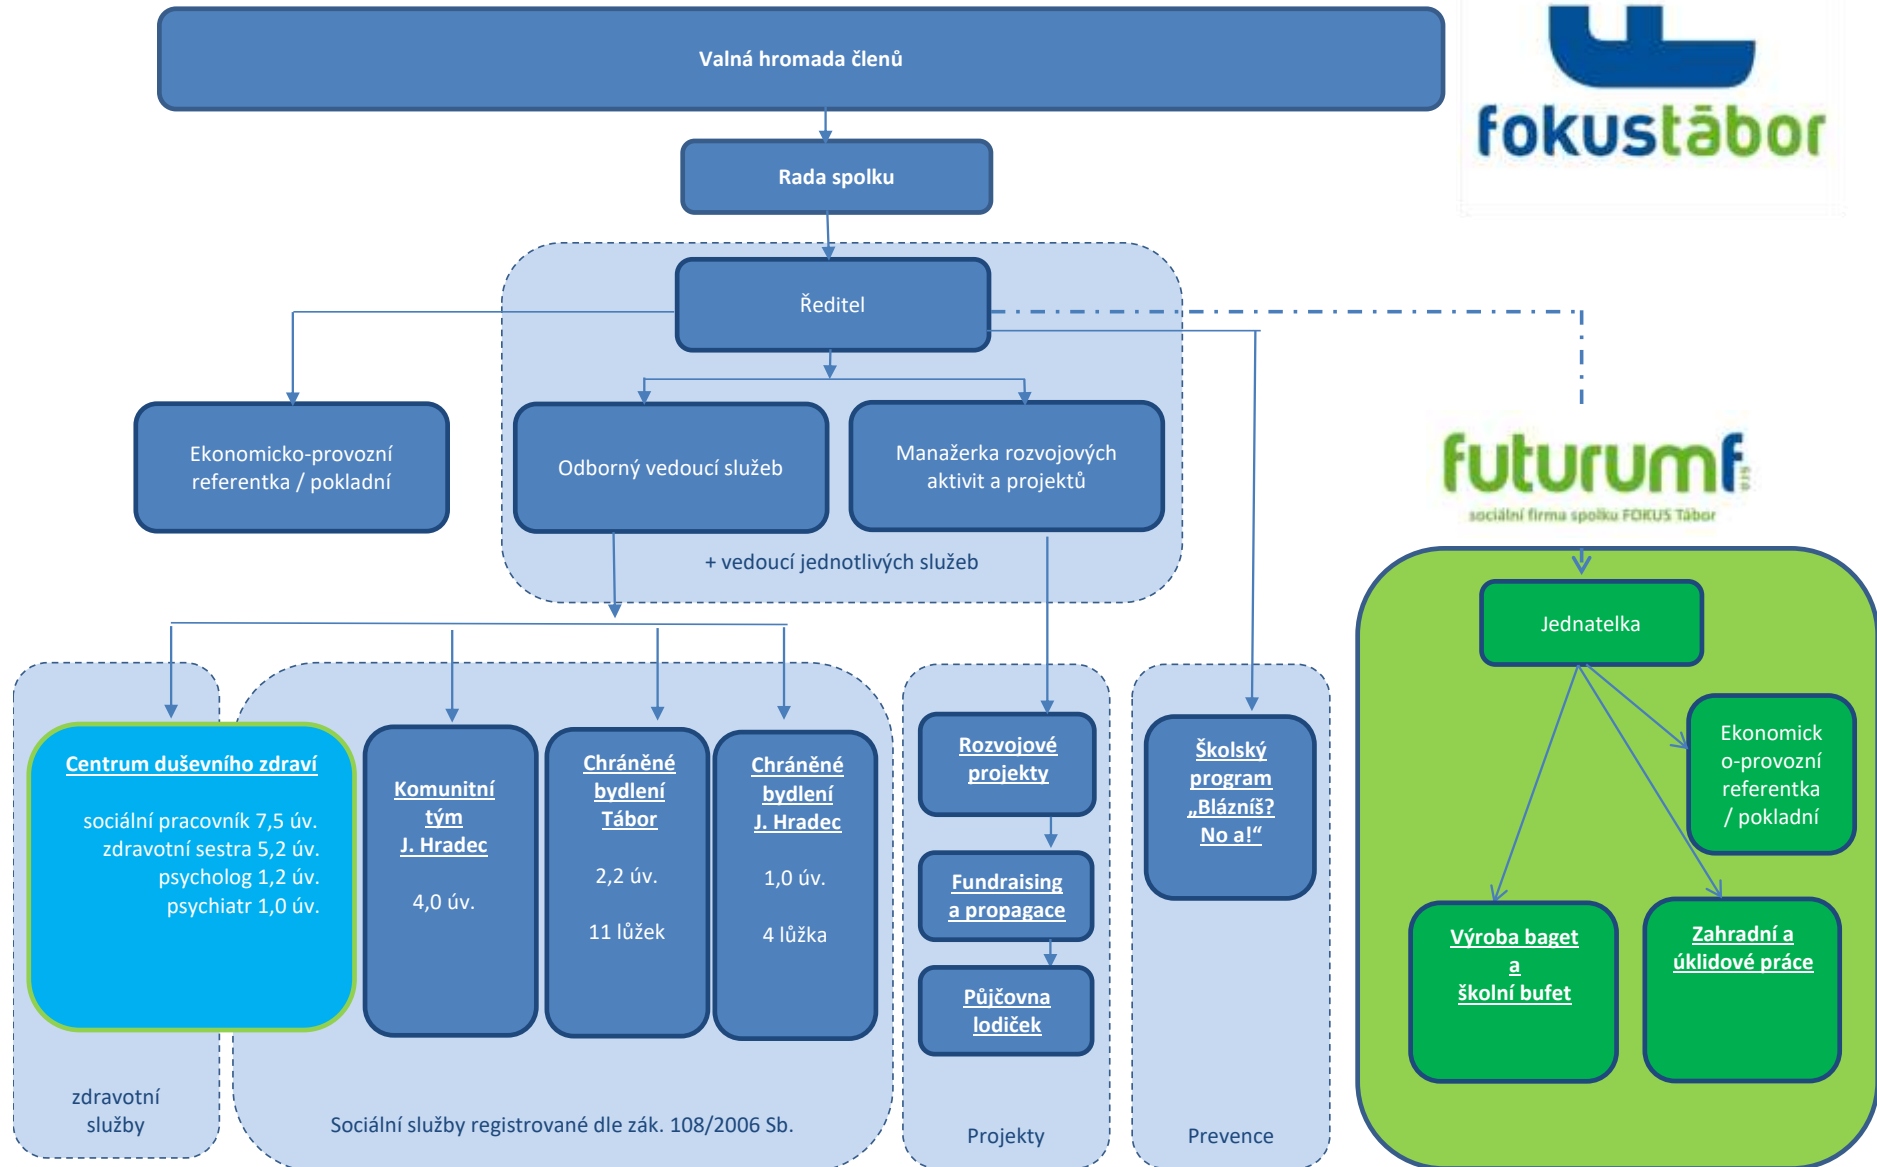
Valná hromada členů

fokustábor

Rada spolku

Ředitel

Ekonomicko-provozní referentka / pokladní

Odborný vedoucí služeb

Manažerka rozvojových aktivit a projektů

+ vedoucí jednotlivých služeb

futurum

sociální firma spolku FOKUS Tábor

Jednatelka

Ekonomick o-provozní referentka / pokladní

Výroba baget a školní bufet

Zahradní a úklidové práce

Centrum duševního zdraví

sociální pracovník 7,5 úv.
zdravotní sestra 5,2 úv.
psycholog 1,2 úv.
psychiatr 1,0 úv.

Komunitní tým J. Hradec

4,0 úv.

Chráněné bydlení Tábor

2,2 úv.

11 lůžek

Chráněné bydlení J. Hradec

1,0 úv.

4 lůžka

Rozvojové projekty

Fundraising a propagace

Půjčovna lodiček

Školský program „Blázníš? No a!“

zdravotní služby

Sociální služby registrované dle zák. 108/2006 Sb.

Projekty

Prevence